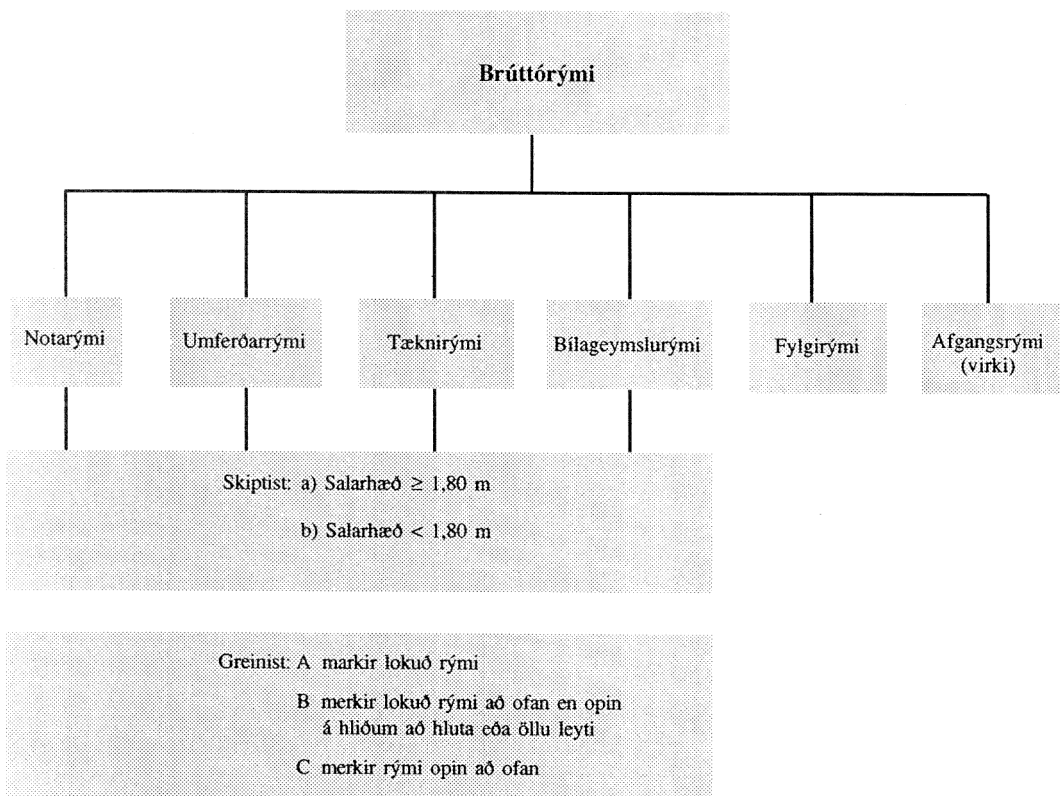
Brúttórými

Notarými

Umferðarrými

Tæknirými

Bílageymslurými

Fylgirými

Afgangsrými (virki)

Skiptist: a) Salarhæð $\geq$ 1,80 m

b) Salarhæð $<$ 1,80 m

Greinist: A markir lokuð rými

B merkir lokuð rými að ofan en opin á hliðum að hluta eða öllu leyti

C merkir rými opin að ofan